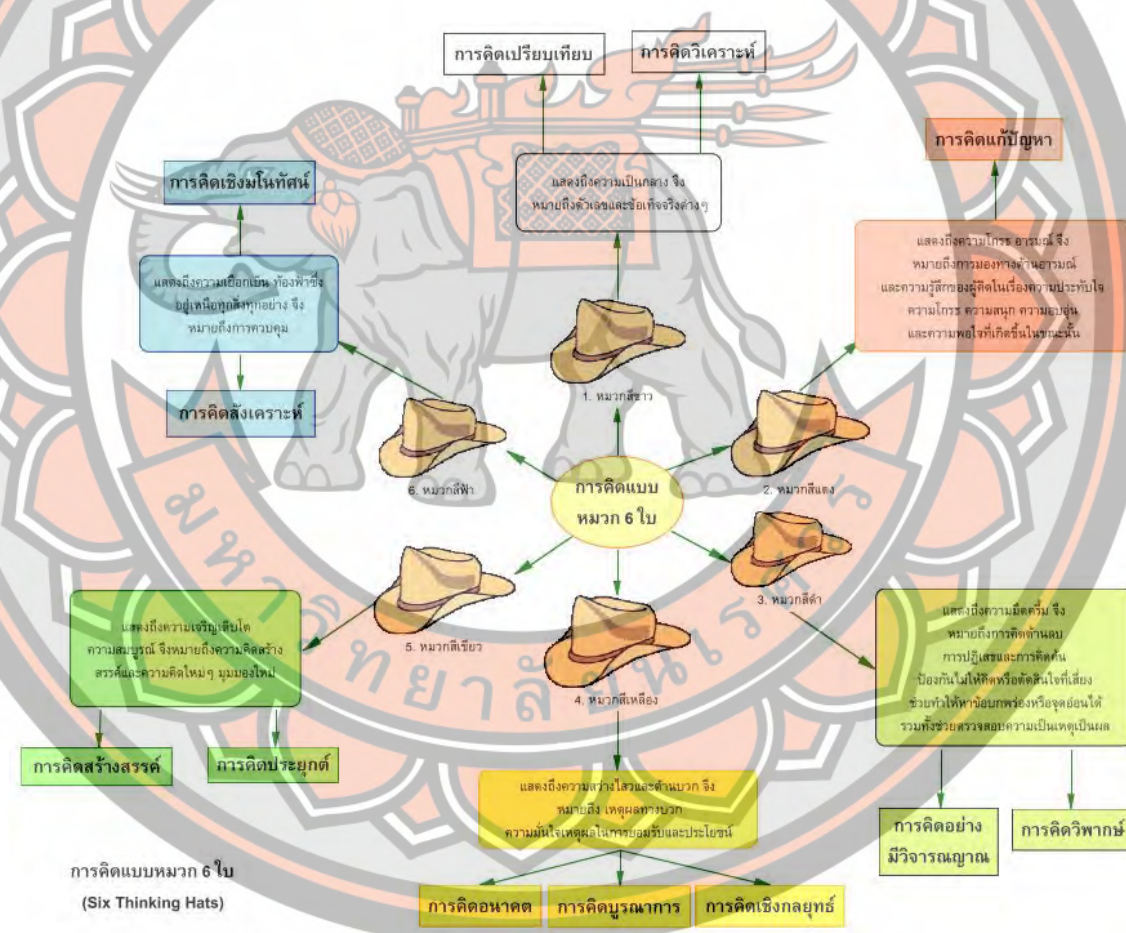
การคิดเปรียบเทียบ

การคิดวิเคราะห์

แสดงถึงความเป็นกลาง จึงหมายถึงตัวเลขและข้อเท็จจริงต่างๆ

การคิดเชิงมโนทัศน์

การคิดแก้ปัญหา

แสดงถึงความโกรธ อารมณ์ จึงหมายถึงการมองทางด้านอารมณ์และความรู้สึกของผู้คิดในเรื่องความประทับใจ ความโกรธ ความสนุก ความอบอุ่น และความพอใจที่เกิดขึ้นในขณะนั้น

แสดงถึงความเยือกเย็น ท้องฟ้าซึ่งอยู่เหนือทุกสิ่งทุกอย่าง จึงหมายถึงการควบคุม

1. หมวกสีขาว

การคิดสังเคราะห์

6. หมวกสีฟ้า

การคิดแบบหมวก 6 ใบ

2. หมวกสีแดง

3. หมวกสีดำ

แสดงถึงความเจริญเติบโต ความสมบูรณ์ จึงหมายถึงความคิดสร้างสรรค์และความคิดใหม่ๆ มุมมองใหม่

5. หมวกสีเขียว

แสดงถึงความมืดครึ้ม จึงหมายถึงการคิดด้านลบ การปฏิเสธและการคัดค้าน ป้องกันไม่ให้คิดหรือตัดสินใจที่เสี่ยง ช่วยทำให้หาข้อบกพร่องหรือจุดอ่อนได้ รวมทั้งช่วยตรวจสอบความเป็นเหตุเป็นผล

4. หมวกสีเหลือง

การคิดสร้างสรรค์

การคิดประยุกต์

แสดงถึงความสว่างไสวและด้านบวก จึงหมายถึง เหตุผลทางบวก ความมั่นใจเหตุผลในการยอมรับและประโยชน์

การคิดอย่างมีวิจารณญาณ

การคิดวิพากษ์

การคิดแบบหมวก 6 ใบ
(Six Thinking Hats)

การคิดอนาคต

การคิดบูรณาการ

การคิดเชิงกลยุทธ์